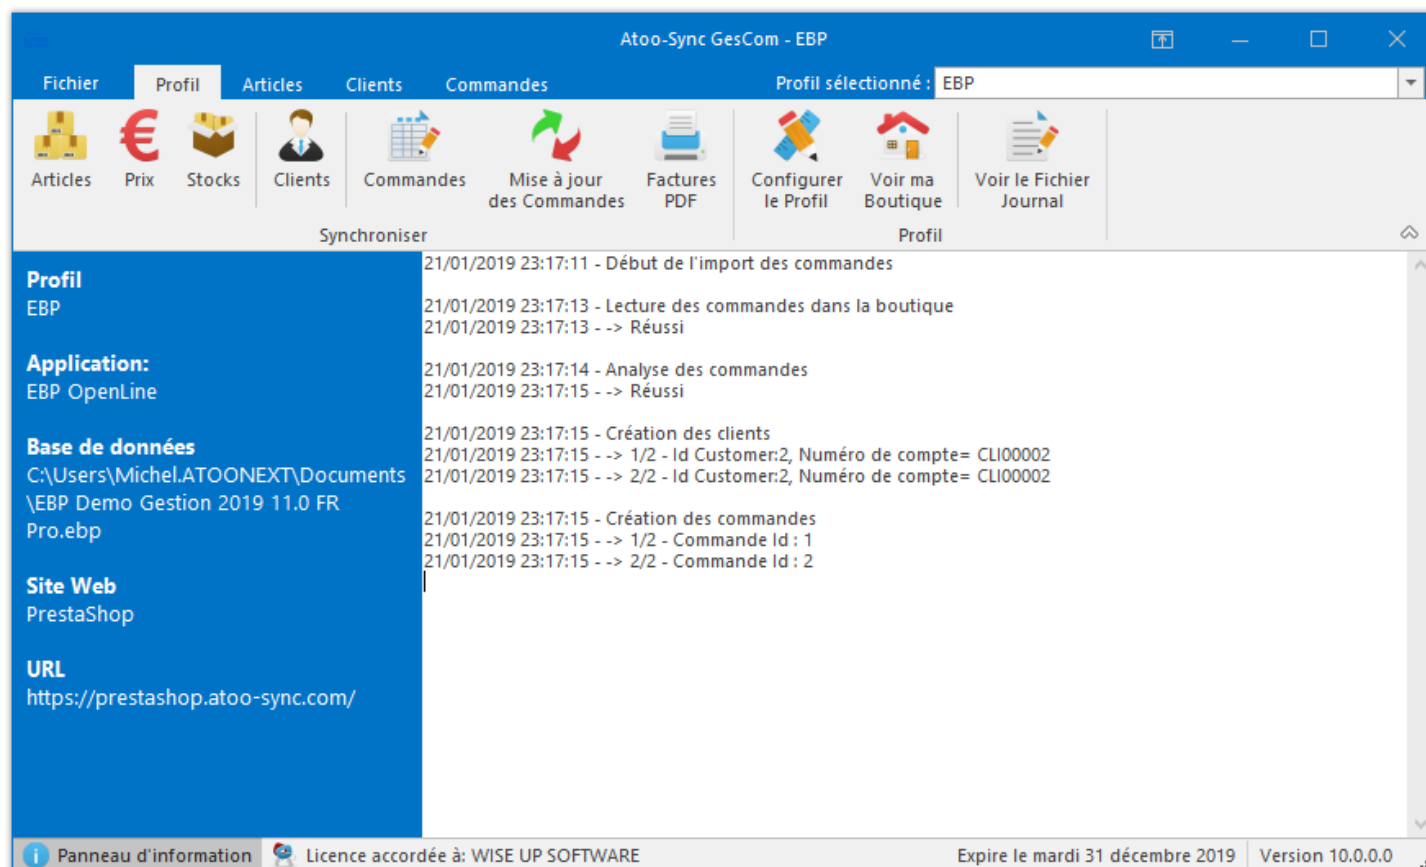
Atoo-Sync GesCom - EBP

Fichier Profil Articles Clients Commandes

Profil sélectionné : EBP

Articles Prix Stocks Clients Commandes Mise à jour des Commandes Factures PDF Configurer le Profil Voir ma Boutique Voir le Fichier Journal

Synchroniser Profil

Profil
EBP

Application:
EBP OpenLine

Base de données
C:\Users\Michel.ATOONEXT\Documents\EBP Demo Gestion 2019 11.0 FR Pro.ebp

Site Web
PrestaShop

URL
https://prestashop.atoo-sync.com/

21/01/2019 23:17:11 - Début de l'import des commandes

21/01/2019 23:17:13 - Lecture des commandes dans la boutique
21/01/2019 23:17:13 - -> Réussi

21/01/2019 23:17:14 - Analyse des commandes
21/01/2019 23:17:15 - -> Réussi

21/01/2019 23:17:15 - Création des clients
21/01/2019 23:17:15 - -> 1/2 - Id Customer:2, Numéro de compte= CLI00002
21/01/2019 23:17:15 - -> 2/2 - Id Customer:2, Numéro de compte= CLI00002

21/01/2019 23:17:15 - Création des commandes
21/01/2019 23:17:15 - -> 1/2 - Commande Id : 1
21/01/2019 23:17:15 - -> 2/2 - Commande Id : 2

Panneau d'information Licence accordée à: WISE UP SOFTWARE Expire le mardi 31 décembre 2019 Version 10.0.0.0